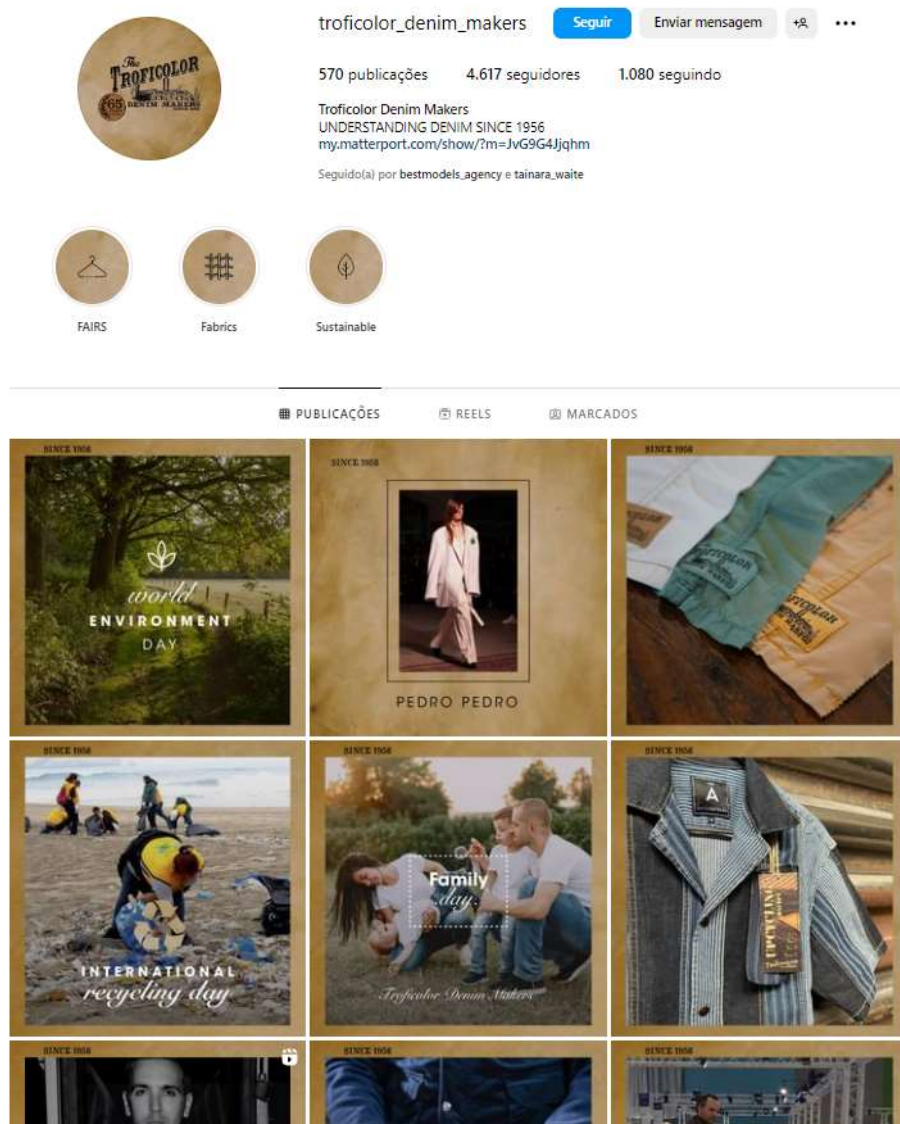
The TROFICOLOR 65 DENIM MAKERS

troficolor_denim_makers

Seguir

Enviar mensagem

570 publicações 4.617 seguidores 1.080 seguindo

Troficolor Denim Makers
UNDERSTANDING DENIM SINCE 1956
my.matterport.com/show/?m=JvG9G4Jjqhm

Seguido(a) por bestmodels_agency e tainara_waite

FAIRS

Fabrics

Sustainable

PUBLICAÇÕES

REELS

MARCADOS

SINCE 1956

world ENVIRONMENT DAY

SINCE 1956

PEDRO PEDRO

SINCE 1956

SINCE 1956

INTERNATIONAL recycling day

SINCE 1956

Family day.

Troficolor Denim Makers

SINCE 1956

SINCE 1956

SINCE 1956

SINCE 1956